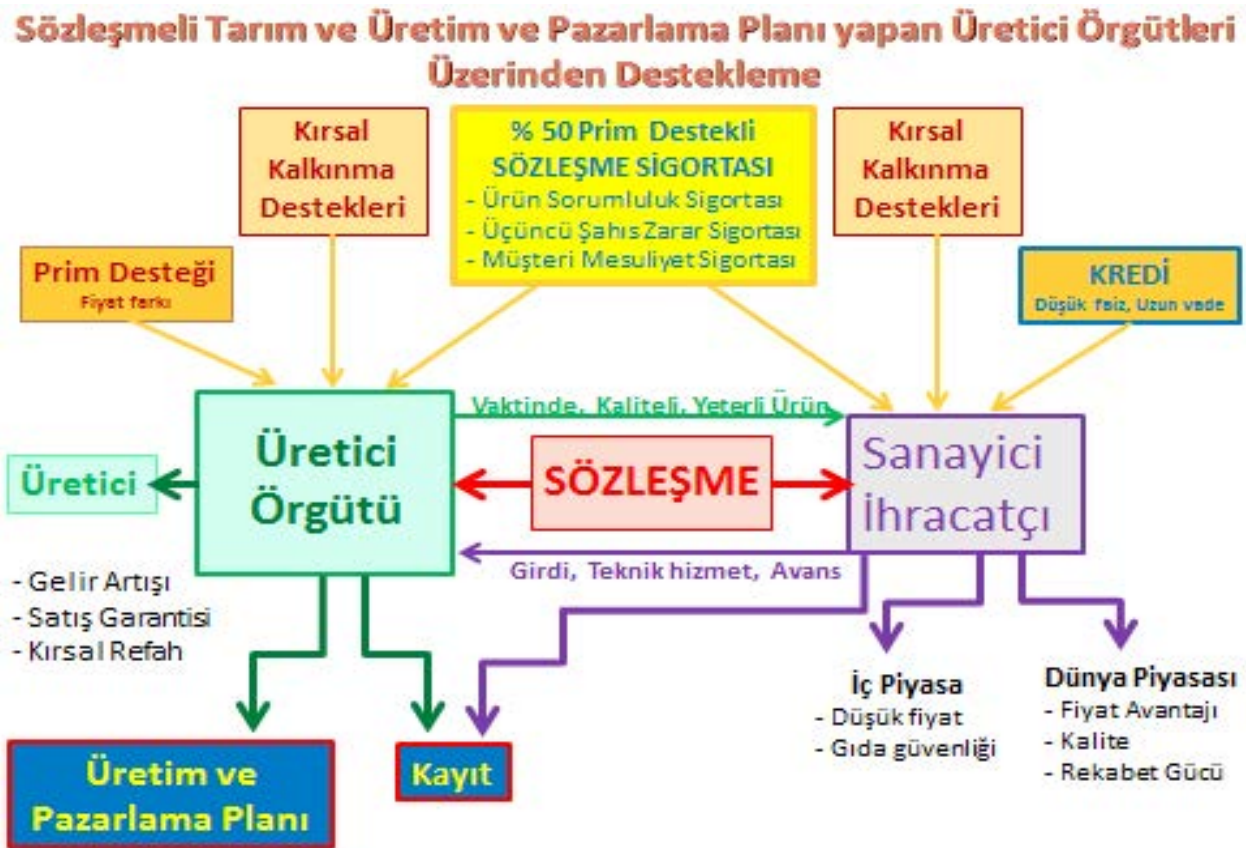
Sözleşmeli Tarım ve Üretim ve Pazarlama Planı yapan Üretici Örgütleri Üzerinden Destekleme

Kırsal Kalkınma Destekleri

% 50 Prim Destekli
SÖZLEŞME SİGORTASI
- Ürün Sorumluluk Sigortası
- Üçüncü Şahıs Zarar Sigortası
- Müşteri Mesuliyet Sigortası

Kırsal Kalkınma Destekleri

Prim Desteği
Fiyat farkı

KREDİ
Düşük faiz, Uzun vade

Vaktinde, Kaliteli, Yeterli Ürün

Üretici

Üretici Örgütü

SÖZLEŞME

Sanayici İhracatçı

Girdi, Teknik hizmet, Avans

- Gelir Artışı
- Satış Garantisi
- Kırsal Refah

İç Piyasa
- Düşük fiyat
- Gıda güvenliği

Dünya Piyasası
- Fiyat Avantajı
- Kalite
- Rekabet Gücü

Üretim ve Pazarlama Planı

Kayıt